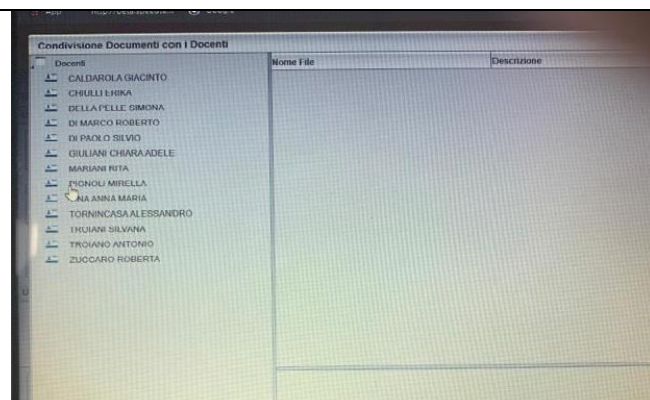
Condivisione Documenti con I Docenti

Docenti
CALDAROLA GIACINTO
CHIULLI ERIKA
DELLA PELLE SIMONA
DI MARCO ROBERTO
DI PAOLO SILVIO
GIULIANI CHIARA ADELE
MARIANI RITA
PIGNOLI MIRELLA
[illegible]NA ANNA MARIA
TORNINCASA ALESSANDRO
TRUIANI SILVANA
TROIANO ANTONIO
ZUCCARO ROBERTA

| Nome File | Descrizione |
|---|---|